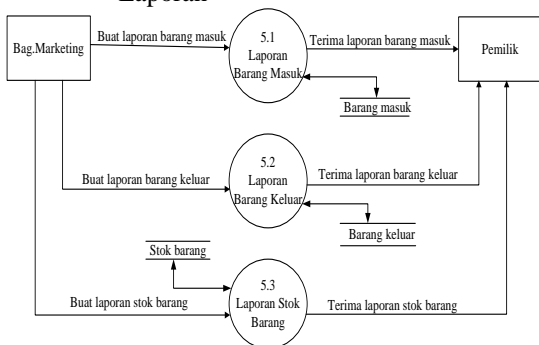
Laporan

Bag.Marketing

Buat laporan barang masuk

5.1
Laporan
Barang Masuk

Terima laporan barang masuk

Pemilik

Barang masuk

Buat laporan barang keluar

5.2
Laporan
Barang Keluar

Terima laporan barang keluar

Barang keluar

Stok barang

Buat laporan stok barang

5.3
Laporan Stok
Barang

Terima laporan stok barang